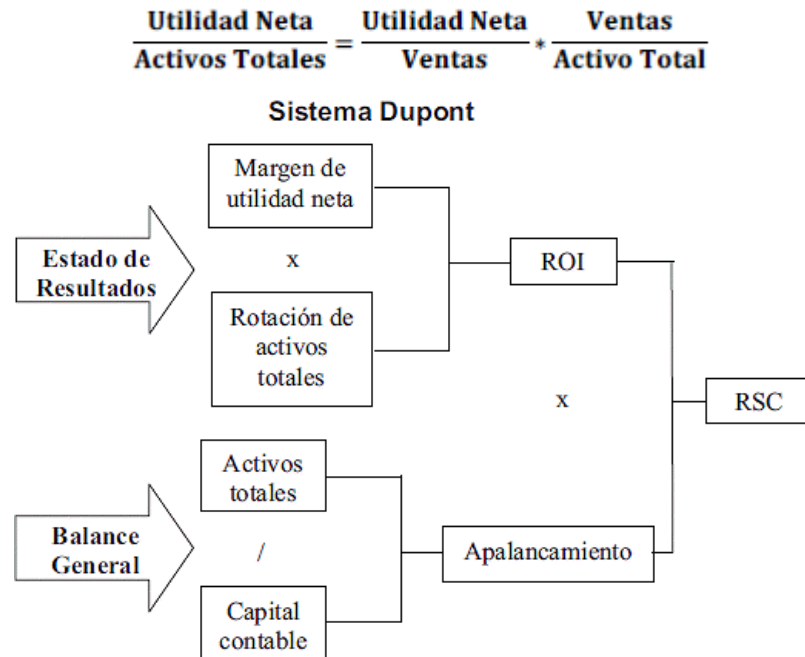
$\frac{\textbf{Utilidad Neta}}{\textbf{Activos Totales}} = \frac{\textbf{Utilidad Neta}}{\textbf{Ventas}} * \frac{\textbf{Ventas}}{\textbf{Activo Total}}$

**Sistema Dupont**

Estado de Resultados

Margen de utilidad neta

x

Rotación de activos totales

ROI

x

RSC

Balance General

Activos totales

/

Capital contable

Apalancamiento